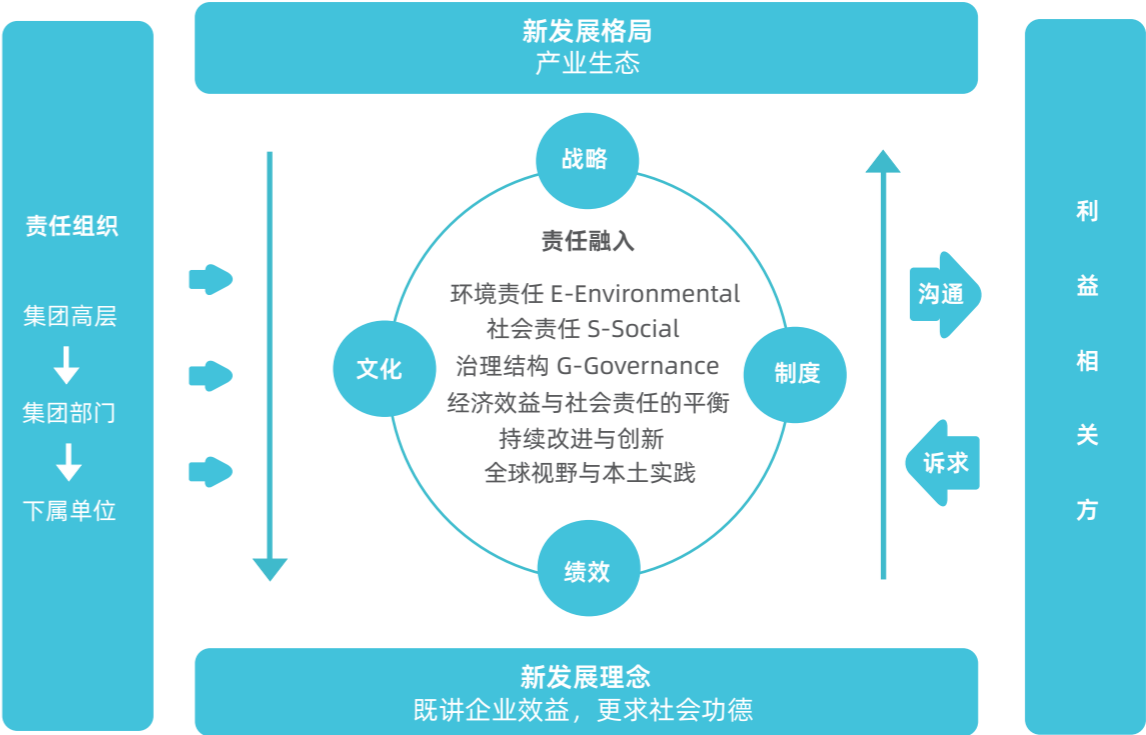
新发展格局
产业生态

责任组织

集团高层

集团部门

下属单位

战略

责任融入

环境责任 E-Environmental
社会责任 S-Social
治理结构 G-Governance
经济效益与社会责任的平衡
持续改进与创新
全球视野与本土实践

文化

制度

绩效

沟通

诉求

利益相关方

新发展理念
既讲企业效益，更求社会功德